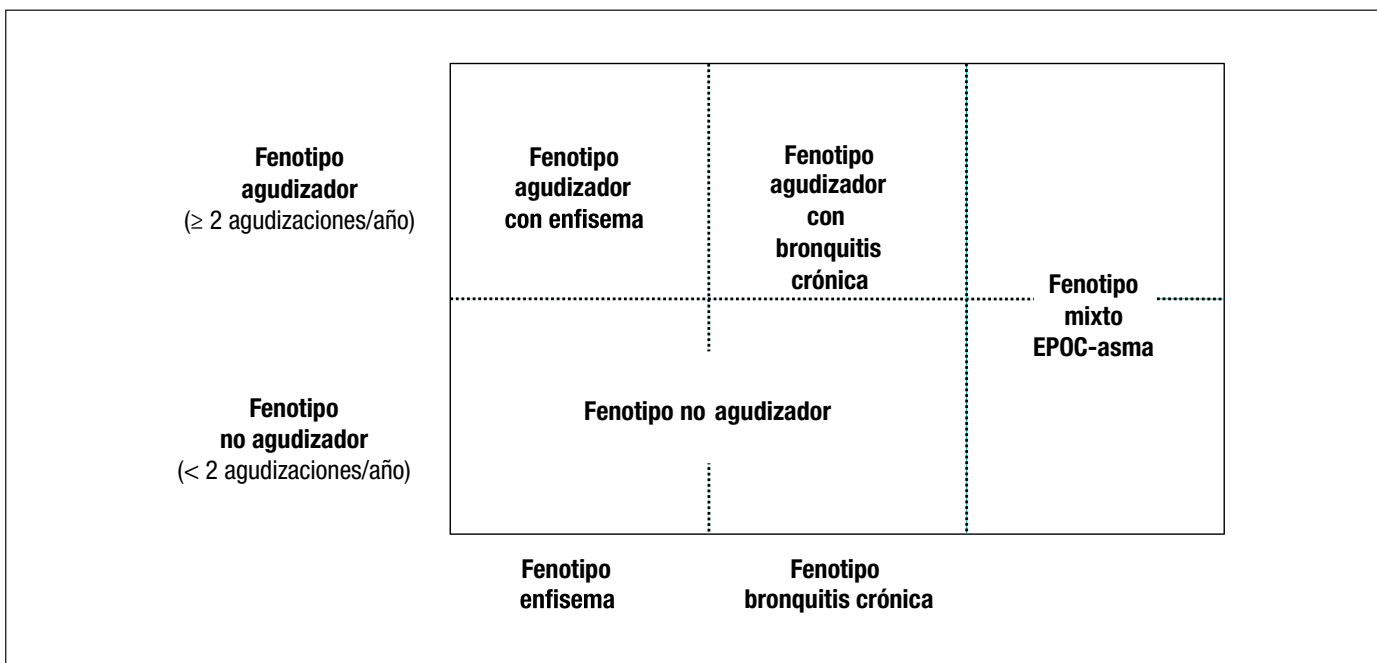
Fenotipo agudizador
(≥ 2 agudizaciones/año)

Fenotipo agudizador con enfisema

Fenotipo agudizador con bronquitis crónica

Fenotipo mixto EPOC-asma

Fenotipo no agudizador
(< 2 agudizaciones/año)

Fenotipo no agudizador

Fenotipo enfisema

Fenotipo bronquitis crónica